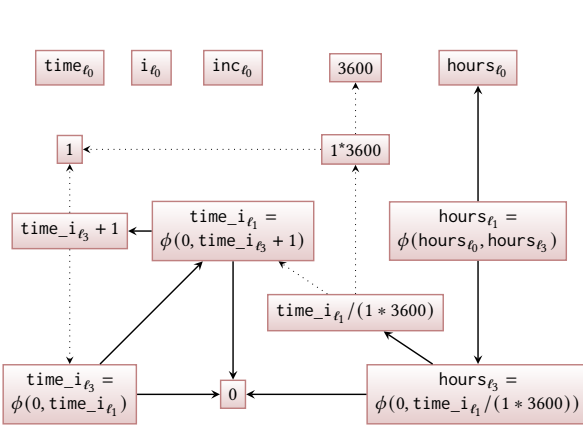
$\texttt{time}_{\ell_0}$

$\texttt{i}_{\ell_0}$

$\texttt{inc}_{\ell_0}$

3600

$\texttt{hours}_{\ell_0}$

1

1*3600

$\texttt{time\_i}_{\ell_3} + 1$

$\texttt{time\_i}_{\ell_1} = \phi(0, \texttt{time\_i}_{\ell_3} + 1)$

$\texttt{hours}_{\ell_1} = \phi(\texttt{hours}_{\ell_0}, \texttt{hours}_{\ell_3})$

$\texttt{time\_i}_{\ell_1} / (1 * 3600)$

$\texttt{time\_i}_{\ell_3} = \phi(0, \texttt{time\_i}_{\ell_1})$

0

$\texttt{hours}_{\ell_3} = \phi(0, \texttt{time\_i}_{\ell_1} / (1 * 3600))$